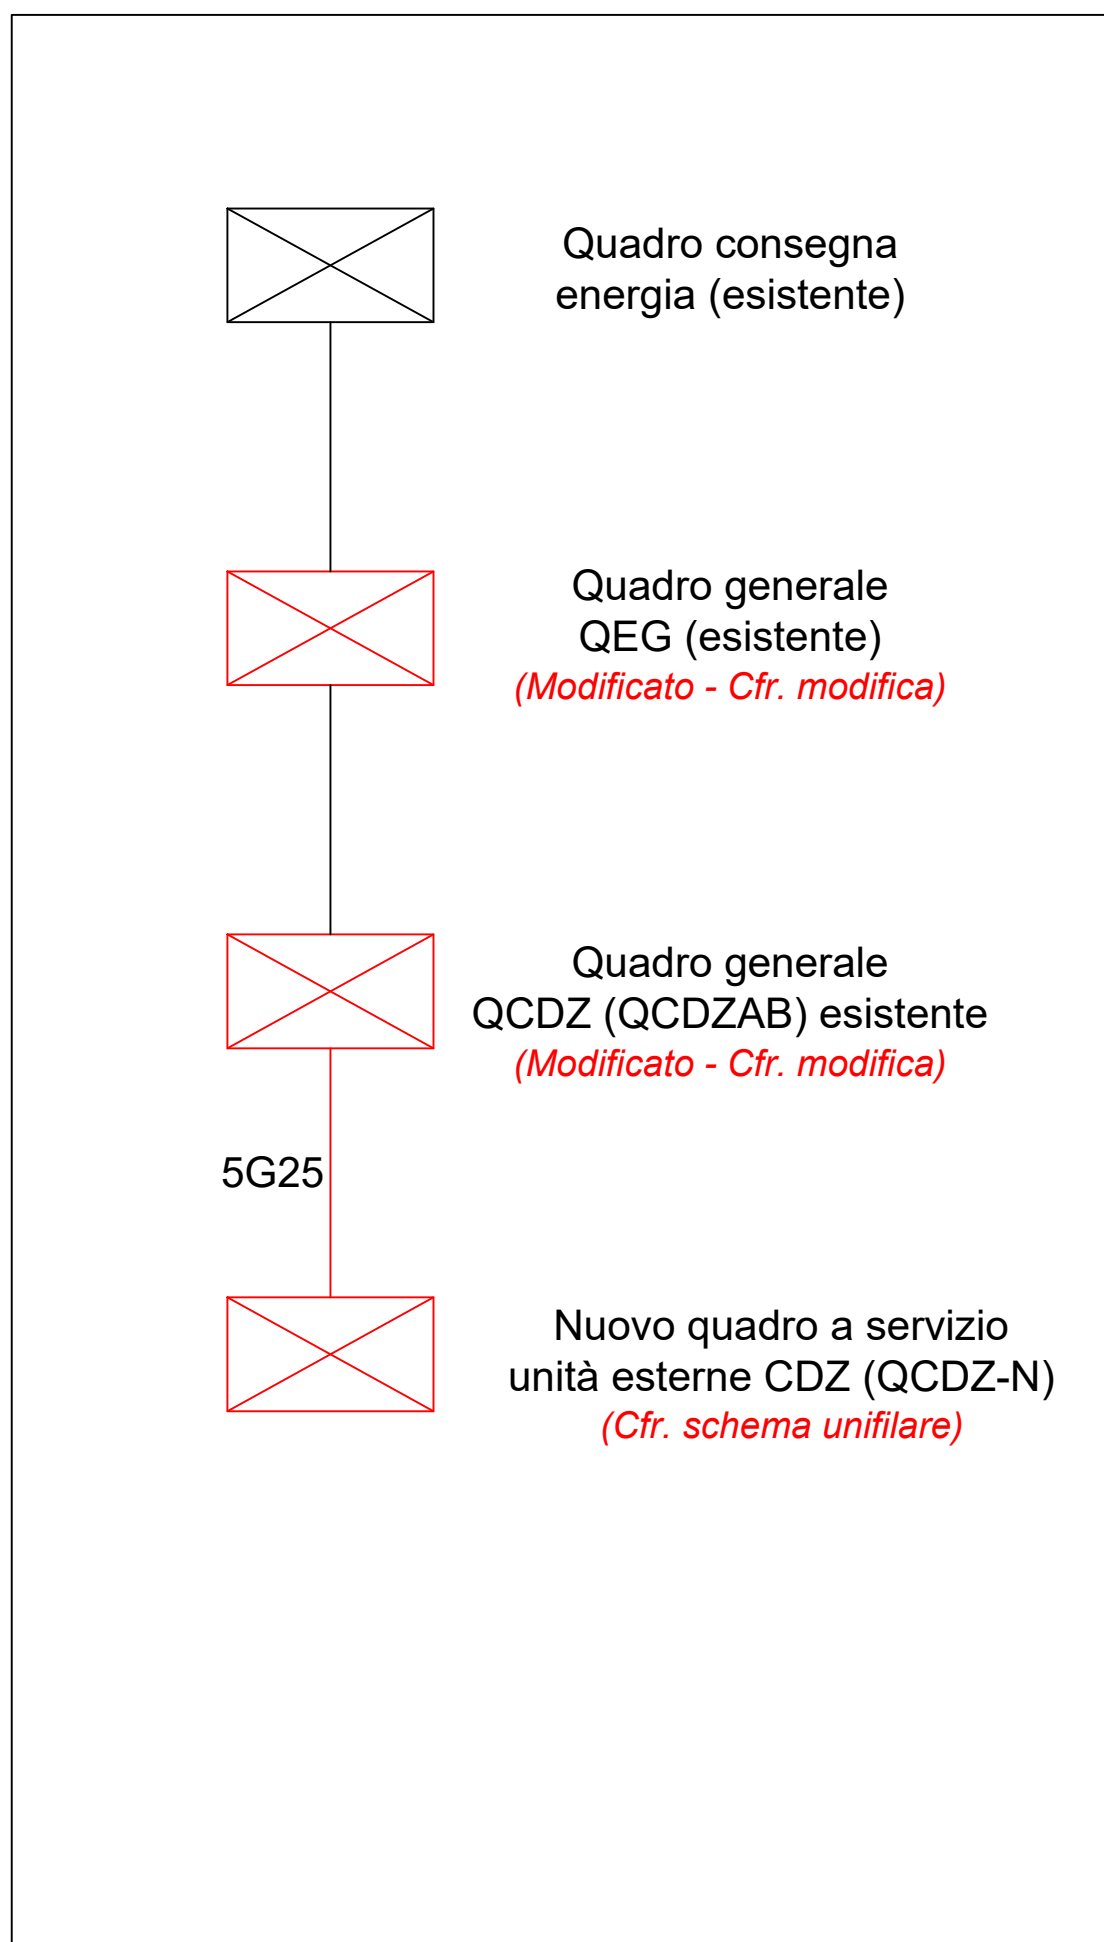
Quadro consegna
energia (esistente)

Quadro generale
QEG (esistente)
(Modificato - Cfr. modifica)

Quadro generale
QCDZ (QCDZAB) esistente
(Modificato - Cfr. modifica)

5G25

Nuovo quadro a servizio
unità esterne CDZ (QCDZ-N)
(Cfr. schema unifilare)